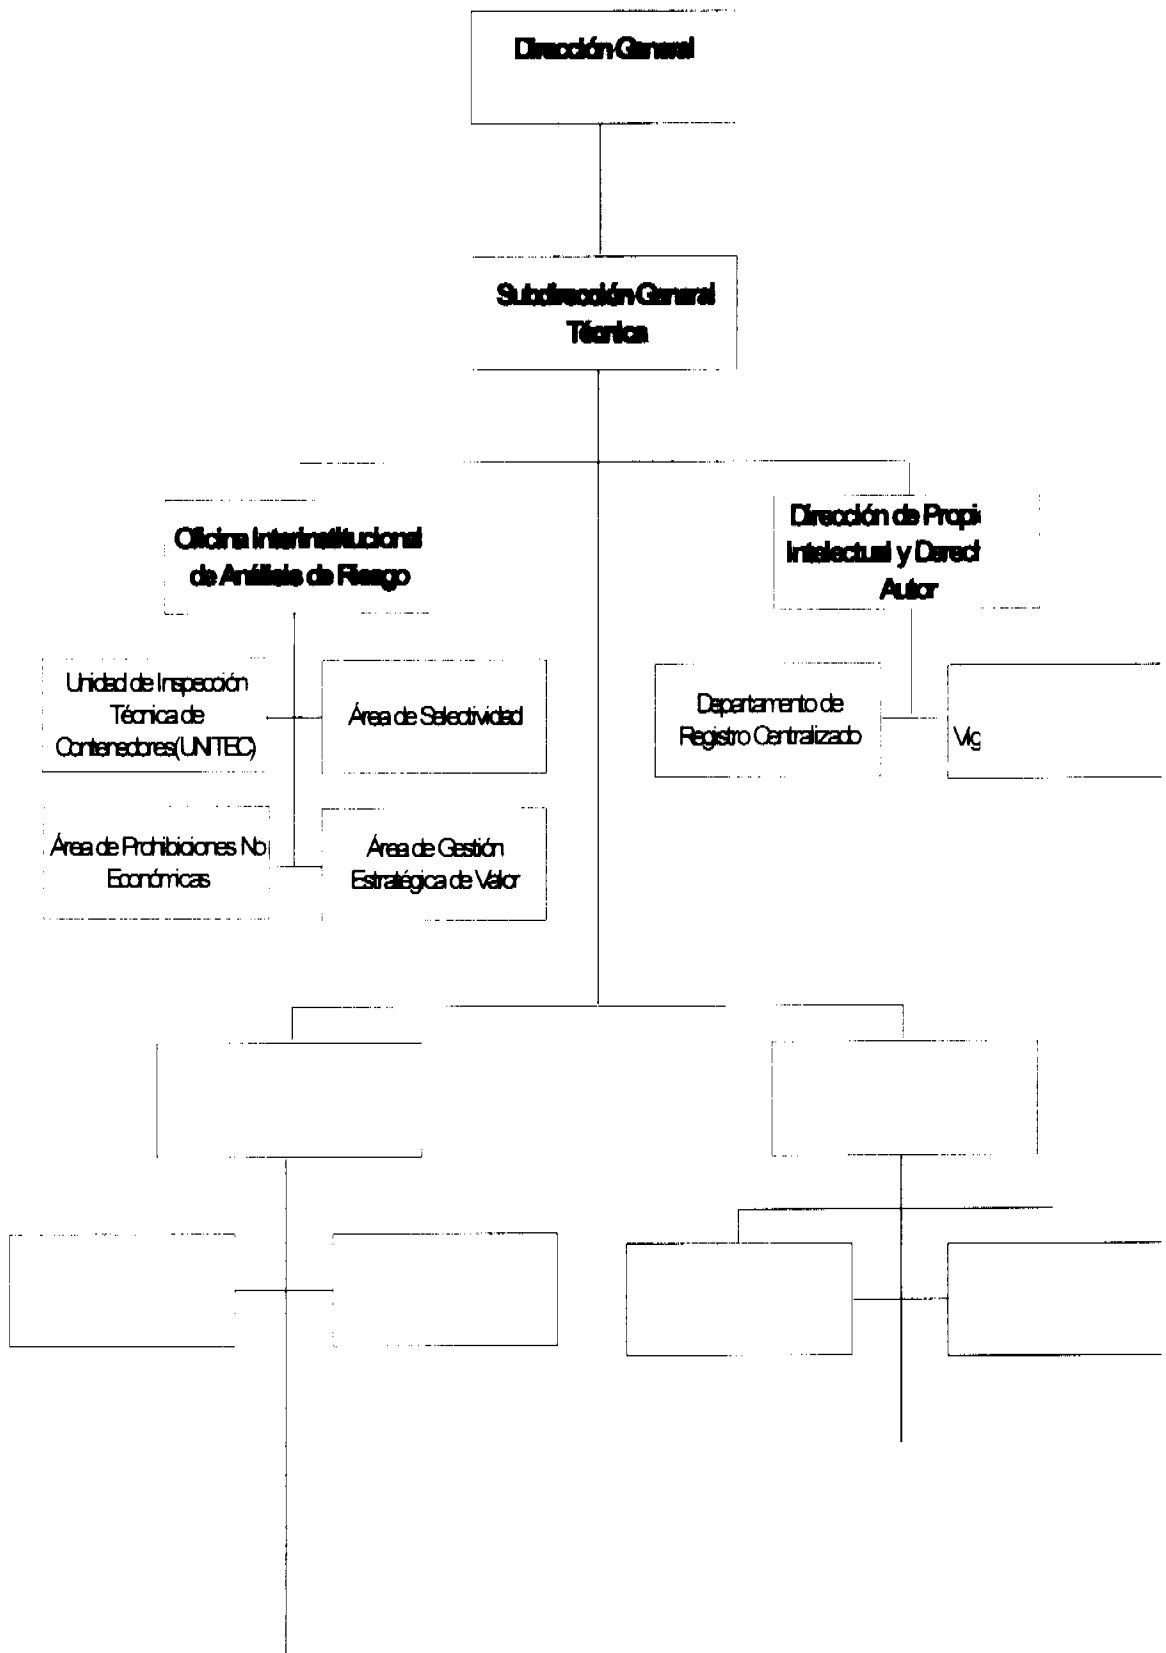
Dirección General

Subdirección General Técnica

Oficina Interinstitucional de Análisis de Riesgo

Dirección de Propi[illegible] Intelectual y Derech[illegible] Autor

Unidad de Inspección Técnica de Contenedores(UNITEC)

Área de Selectividad

Departamento de Registro Centralizado

Vig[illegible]

Área de Prohibiciones No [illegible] Económicas

Área de Gestión Estratégica de Valor